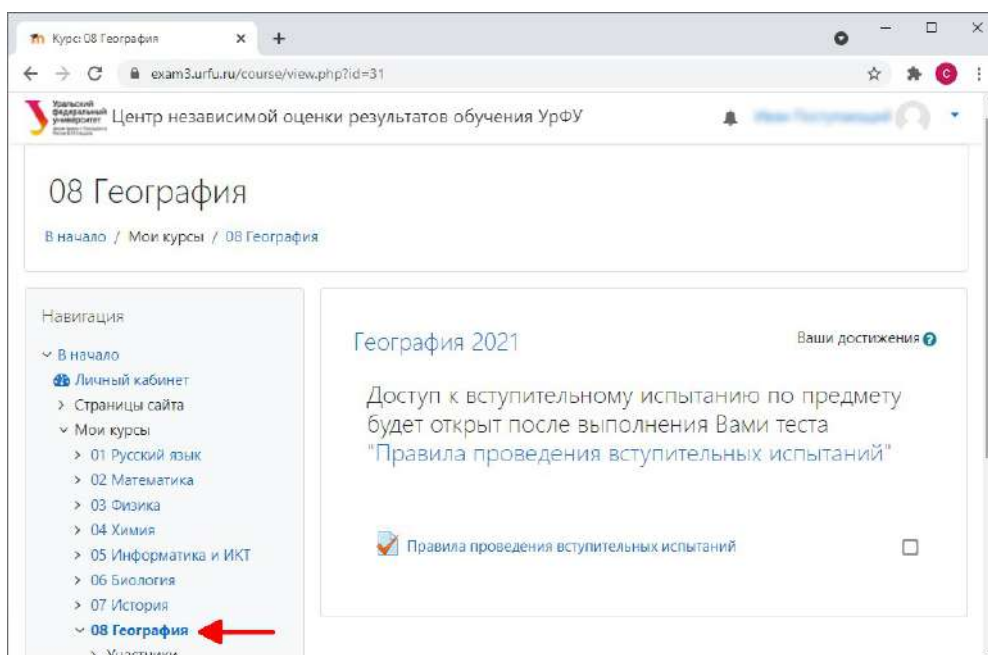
Курс: 08 География
×
+
exam3.urfu.ru/course/view.php?id=31

Уральский федеральный университет

Центр независимой оценки результатов обучения УрФУ

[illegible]

08 География

В начало / Мои курсы / 08 География

Навигация
В начало
Личный кабинет
Страницы сайта
Мои курсы
01 Русский язык
02 Математика
03 Физика
04 Химия
05 Информатика и ИКТ
06 Биология
07 История
08 География
Участники

География 2021

Ваши достижения

Доступ к вступительному испытанию по предмету будет открыт после выполнения Вами теста "Правила проведения вступительных испытаний"

Правила проведения вступительных испытаний